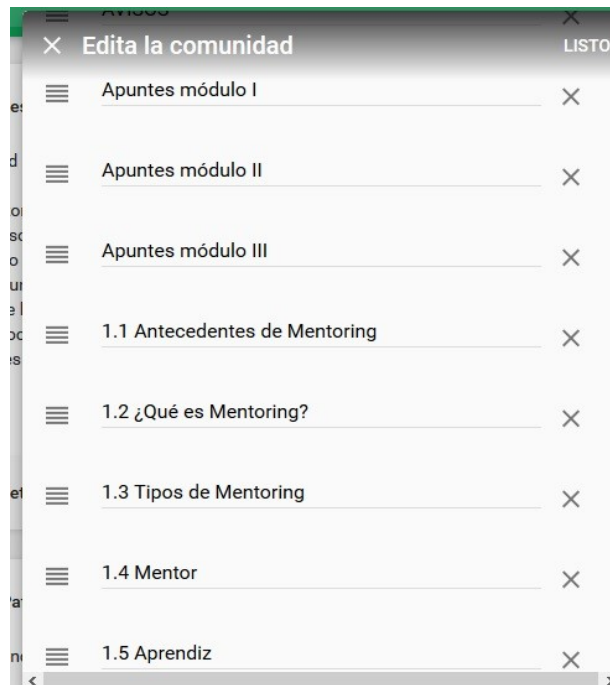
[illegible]

× Edita la comunidad LISTO

Apuntes módulo I ×

Apuntes módulo II ×

Apuntes módulo III ×

1.1 Antecedentes de Mentoring ×

1.2 ¿Qué es Mentoring? ×

1.3 Tipos de Mentoring ×

1.4 Mentor ×

1.5 Aprendiz ×